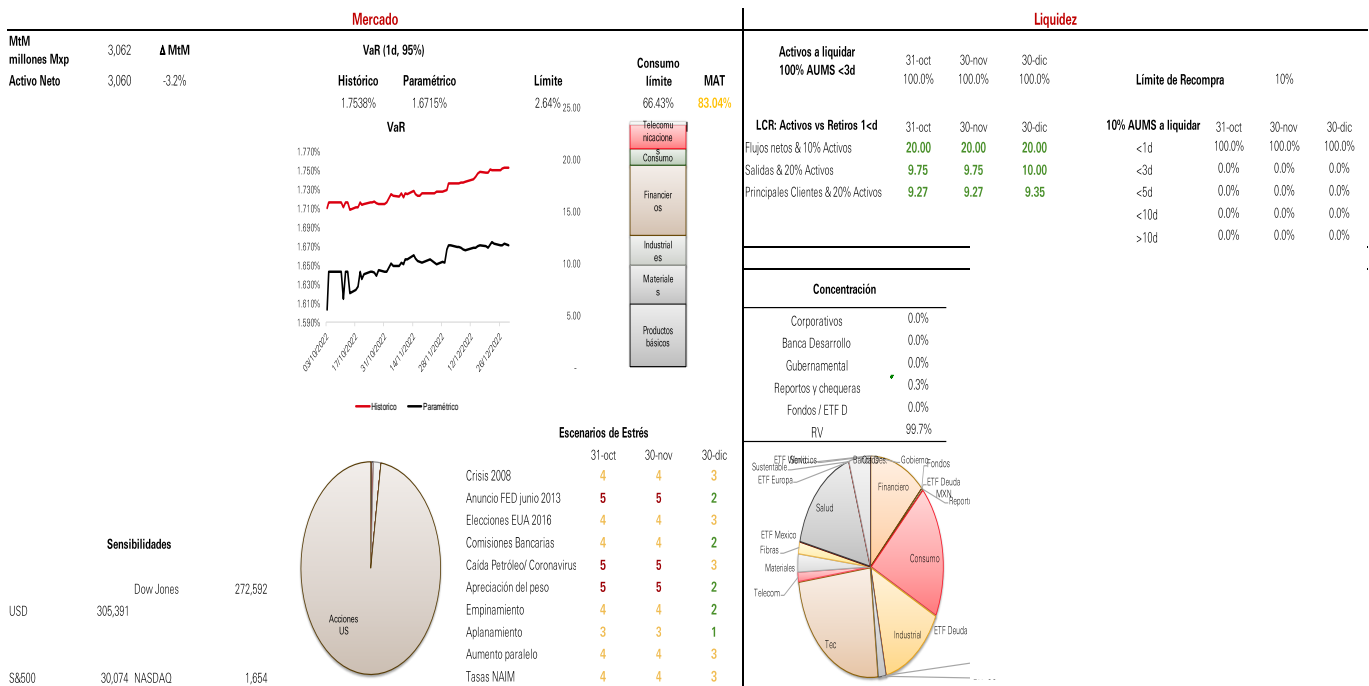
Mercado

Liquidez

MtM millones Mxp 3,062 Δ MtM

Activo Neto 3,060 -3.2%

VaR (1d, 95%)

| Histórico | Paramétrico | Límite | Consumo límite | MAT |
|---|---|---|---|---|
| 1.7538% | 1.6715% | 2.64% | 66.43% | 83.04% |

VaR

1.770%
1.750%
1.730%
1.710%
1.690%
1.670%
1.650%
1.630%
1.610%
1.590%

03/10/2022
17/10/2022
31/10/2022
14/11/2022
28/11/2022
12/12/2022
26/12/2022

Historico
Paramétrico

25.00
20.00
15.00
10.00
5.00
-

Telecomunicaciones
Consumo
Financieros
Industriales
Materiales
Productos básicos

| Activos a liquidar 100% AUMS <3d | 31-oct | 30-nov | 30-dic |
|---|---|---|---|
| | 100.0% | 100.0% | 100.0% |

Límite de Recompra 10%

| LCR: Activos vs Retiros 1<d | 31-oct | 30-nov | 30-dic |
|---|---|---|---|
| Flujos netos & 10% Activos | 20.00 | 20.00 | 20.00 |
| Salidas & 20% Activos | 9.75 | 9.75 | 10.00 |
| Principales Clientes & 20% Activos | 9.27 | 9.27 | 9.35 |

| 10% AUMS a liquidar | 31-oct | 30-nov | 30-dic |
|---|---|---|---|
| <1d | 100.0% | 100.0% | 100.0% |
| <3d | 0.0% | 0.0% | 0.0% |
| <5d | 0.0% | 0.0% | 0.0% |
| <10d | 0.0% | 0.0% | 0.0% |
| >10d | 0.0% | 0.0% | 0.0% |

Concentración

| Corporativos | 0.0% |
|---|---|
| Banca Desarrollo | 0.0% |
| Gubernamental | 0.0% |
| Reportos y chequeras | 0.3% |
| Fondos / ETF D | 0.0% |
| RV | 99.7% |

Escenarios de Estrés

| | 31-oct | 30-nov | 30-dic |
|---|---|---|---|
| Crisis 2008 | 4 | 4 | 3 |
| Anuncio FED junio 2013 | 5 | 5 | 2 |
| Elecciones EUA 2016 | 4 | 4 | 3 |
| Comisiones Bancarias | 4 | 4 | 2 |
| Caída Petróleo/ Coronavirus | 5 | 5 | 3 |
| Apreciación del peso | 5 | 5 | 2 |
| Empinamiento | 4 | 4 | 2 |
| Aplanamiento | 3 | 3 | 1 |
| Aumento paralelo | 4 | 4 | 3 |
| Tasas NAIM | 4 | 4 | 3 |

Acciones US

Sensibilidades

Dow Jones 272,592
USD 305,391
S&500 30,074 NASDAQ 1,654

ETF Servicios
Sustentable
ETF Europa
Bancos
Gobierno
Fondos
Financiero
ETF Deuda
MXN
Reporto
Salud
ETF Mexico
Fibras
Materiales
Telecom
Consumo
Tec
Industrial
ETF Deuda